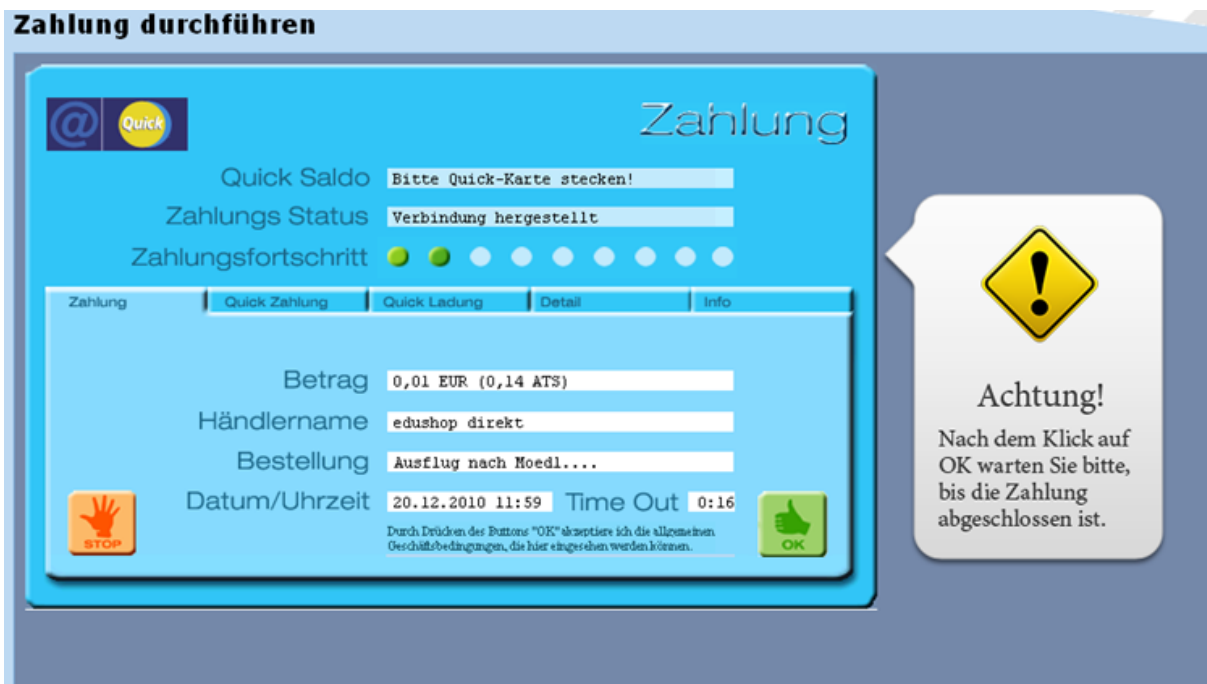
Zahlung durchführen

@ Quick

Zahlung

Quick Saldo Bitte Quick-Karte stecken!

Zahlungs Status Verbindung hergestellt

Zahlungsfortschritt

Zahlung | Quick Zahlung | Quick Ladung | Detail | Info

Betrag 0,01 EUR (0,14 ATS)

Händlername edushop direkt

Bestellung Ausflug nach Moedl....

Datum/Uhrzeit 20.12.2010 11:59 Time Out 0:16

Durch Drücken des Buttons "OK" akzeptiere ich die allgemeinen Geschäftsbedingungen, die hier eingesehen werden können.

STOP

OK

Achtung!

Nach dem Klick auf OK warten Sie bitte, bis die Zahlung abgeschlossen ist.